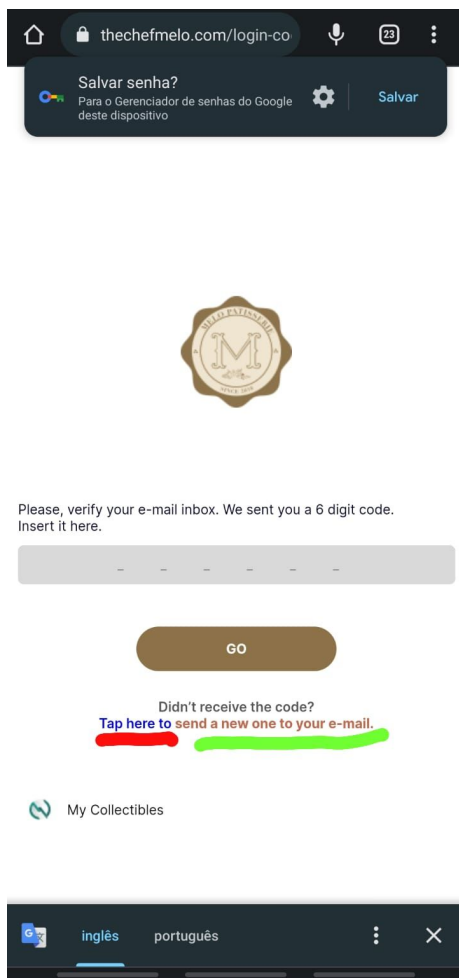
thechefmelo.com/login-co

23

Salvar senha?
Para o Gerenciador de senhas do Google deste dispositivo

Salvar

MELO PATISSERIE
M
SINCE 2018

Please, verify your e-mail inbox. We sent you a 6 digit code. Insert it here.

_ _ _ _ _ _

GO

Didn't receive the code?
Tap here to send a new one to your e-mail.

My Collectibles

inglês   português